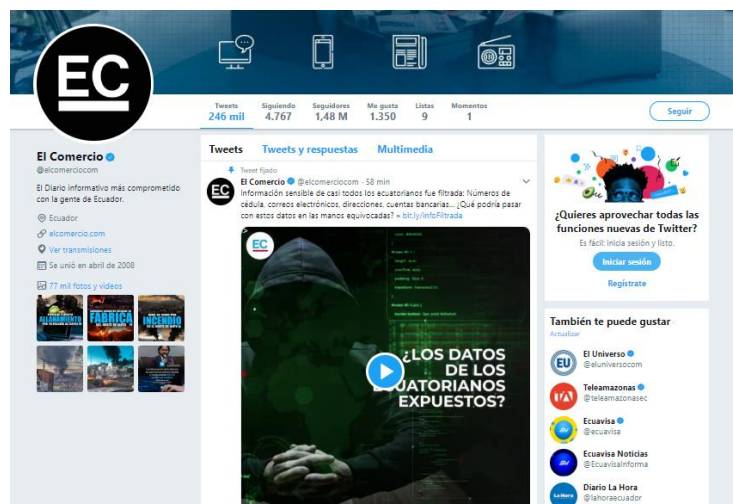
EC

| Tweets | Siguiendo | Seguidores | Me gusta | Listas | Momentos |
|---|---|---|---|---|---|
| 246 mil | 4.767 | 1,48 M | 1.350 | 9 | 1 |

Seguir

El Comercio
@elcomerciocom

El Diario informativo más comprometido con la gente de Ecuador.

Ecuador
elcomercio.com
Ver transmisiones
Se unió en abril de 2008

77 mil fotos y videos

ALLANAMIENTO
FÁBRICA
INCENDIO

Tweets   Tweets y respuestas   Multimedia

Tweet fijado
El Comercio @elcomerciocom · 58 min
Información sensible de casi todos los ecuatorianos fue filtrada: Números de cédula, correos electrónicos, direcciones, cuentas bancarias... ¿Qué podría pasar con estos datos en las manos equivocadas? » bit.ly/infoFiltrada

EC

¿LOS DATOS DE LOS ECUATORIANOS EXPUESTOS?

¿Quieres aprovechar todas las funciones nuevas de Twitter?
Es fácil: inicia sesión y listo.
Iniciar sesión
Regístrate

También te puede gustar
Actualizar

El Universo @eluniversocom
Teleamazonas @teleamazonasec
Ecuavisa @ecuavisa
Ecuavisa Noticias @EcuavisaInforma
Diario La Hora @lahoraecuador